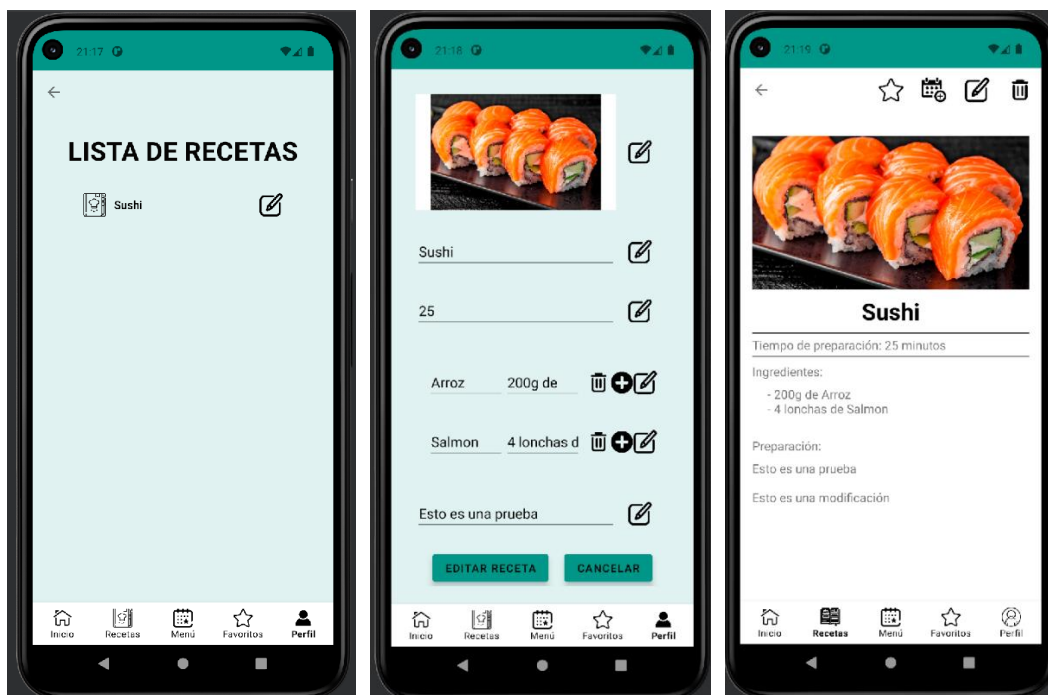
21:17

LISTA DE RECETAS

Sushi

Inicio Recetas Menú Favoritos Perfil

21:18

Sushi

25

Arroz 200g de

Salmon 4 lonchas d

Esto es una prueba

EDITAR RECETA CANCELAR

Inicio Recetas Menú Favoritos Perfil

21:19

Sushi

Tiempo de preparación: 25 minutos

Ingredientes:
- 200g de Arroz
- 4 lonchas de Salmon

Preparación:
Esto es una prueba

Esto es una modificación

Inicio Recetas Menú Favoritos Perfil